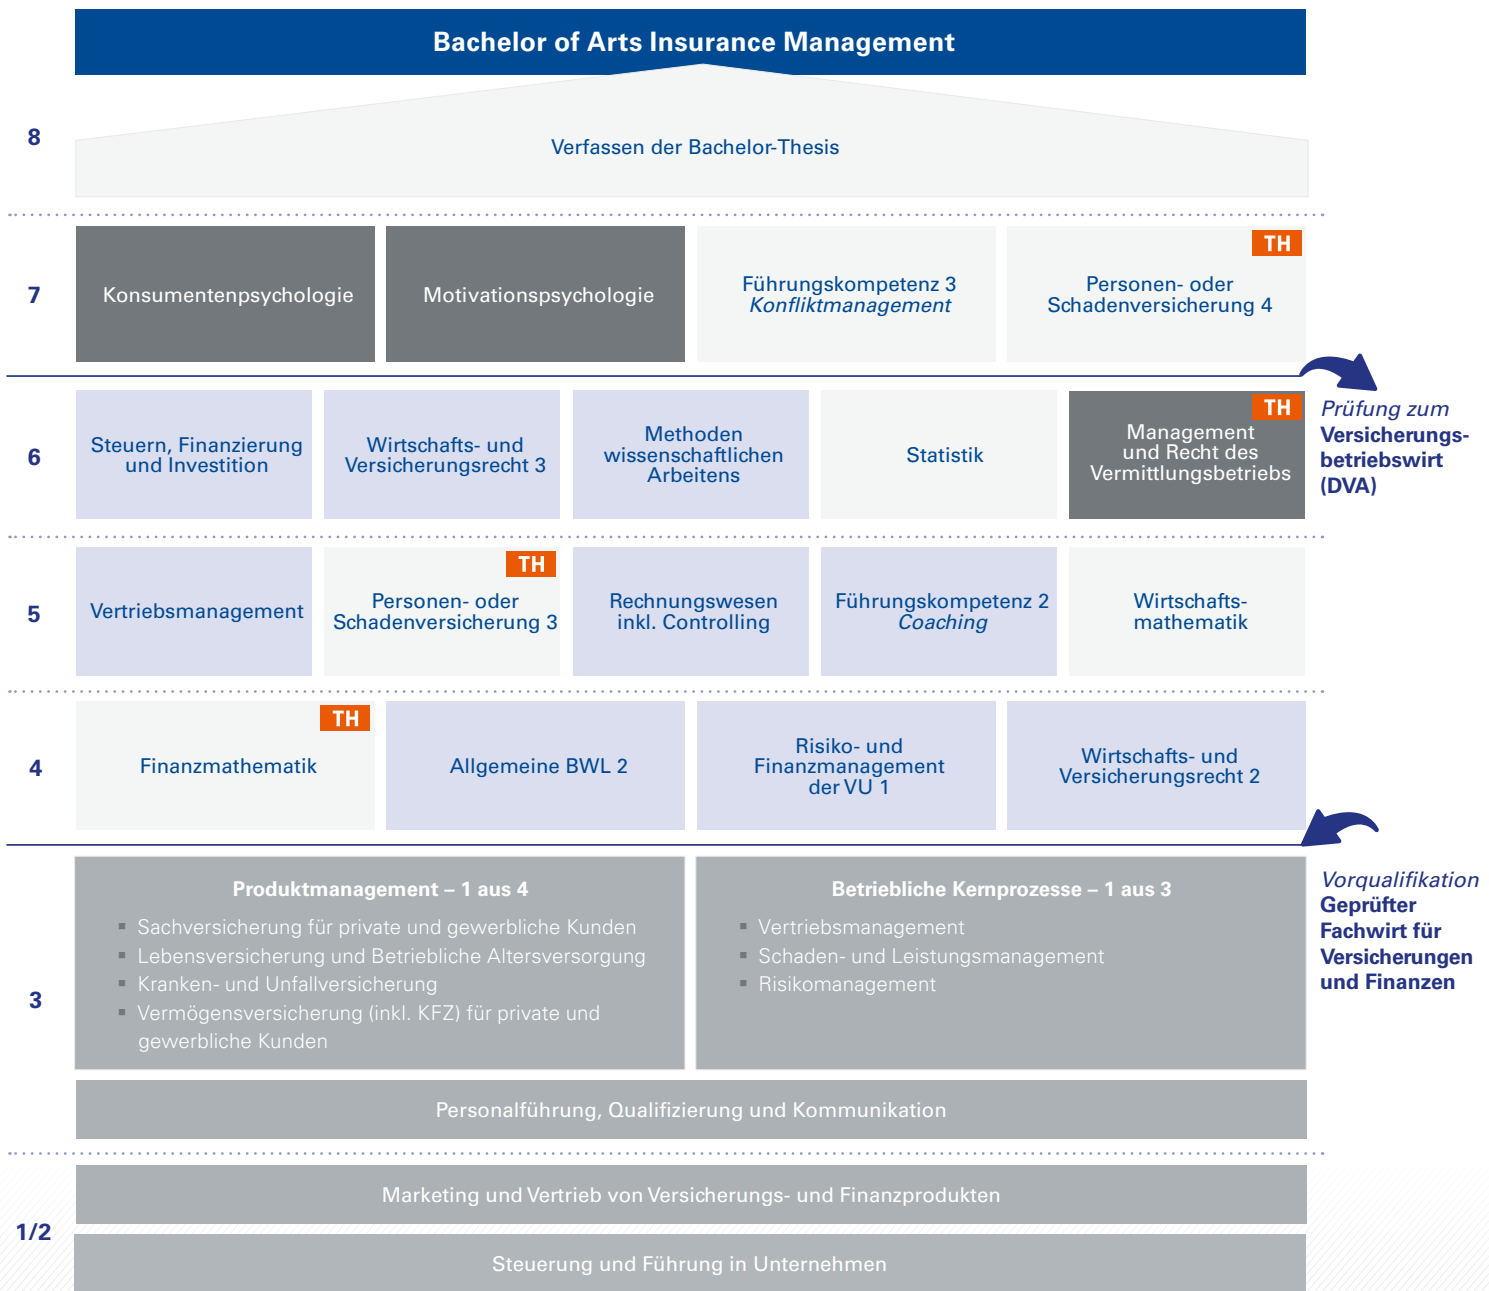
Bachelor of Arts Insurance Management

8

Verfassen der Bachelor-Thesis

7

Konsumentenpsychologie

Motivationspsychologie

Führungskompetenz 3
Konfliktmanagement

TH
Personen- oder Schadenversicherung 4

Prüfung zum
Versicherungsbetriebswirt (DVA)

6

Steuern, Finanzierung und Investition

Wirtschafts- und Versicherungsrecht 3

Methoden wissenschaftlichen Arbeitens

Statistik

TH
Management und Recht des Vermittlungsbetriebs

5

Vertriebsmanagement

TH
Personen- oder Schadenversicherung 3

Rechnungswesen inkl. Controlling

Führungskompetenz 2
Coaching

Wirtschaftsmathematik

4

TH
Finanzmathematik

Allgemeine BWL 2

Risiko- und Finanzmanagement der VU 1

Wirtschafts- und Versicherungsrecht 2

3

Produktmanagement – 1 aus 4
- Sachversicherung für private und gewerbliche Kunden
- Lebensversicherung und Betriebliche Altersversorgung
- Kranken- und Unfallversicherung
- Vermögensversicherung (inkl. KFZ) für private und gewerbliche Kunden

Betriebliche Kernprozesse – 1 aus 3
- Vertriebsmanagement
- Schaden- und Leistungsmanagement
- Risikomanagement

Vorqualifikation
Geprüfter Fachwirt für Versicherungen und Finanzen

Personalführung, Qualifizierung und Kommunikation

1/2

Marketing und Vertrieb von Versicherungs- und Finanzprodukten

Steuerung und Führung in Unternehmen